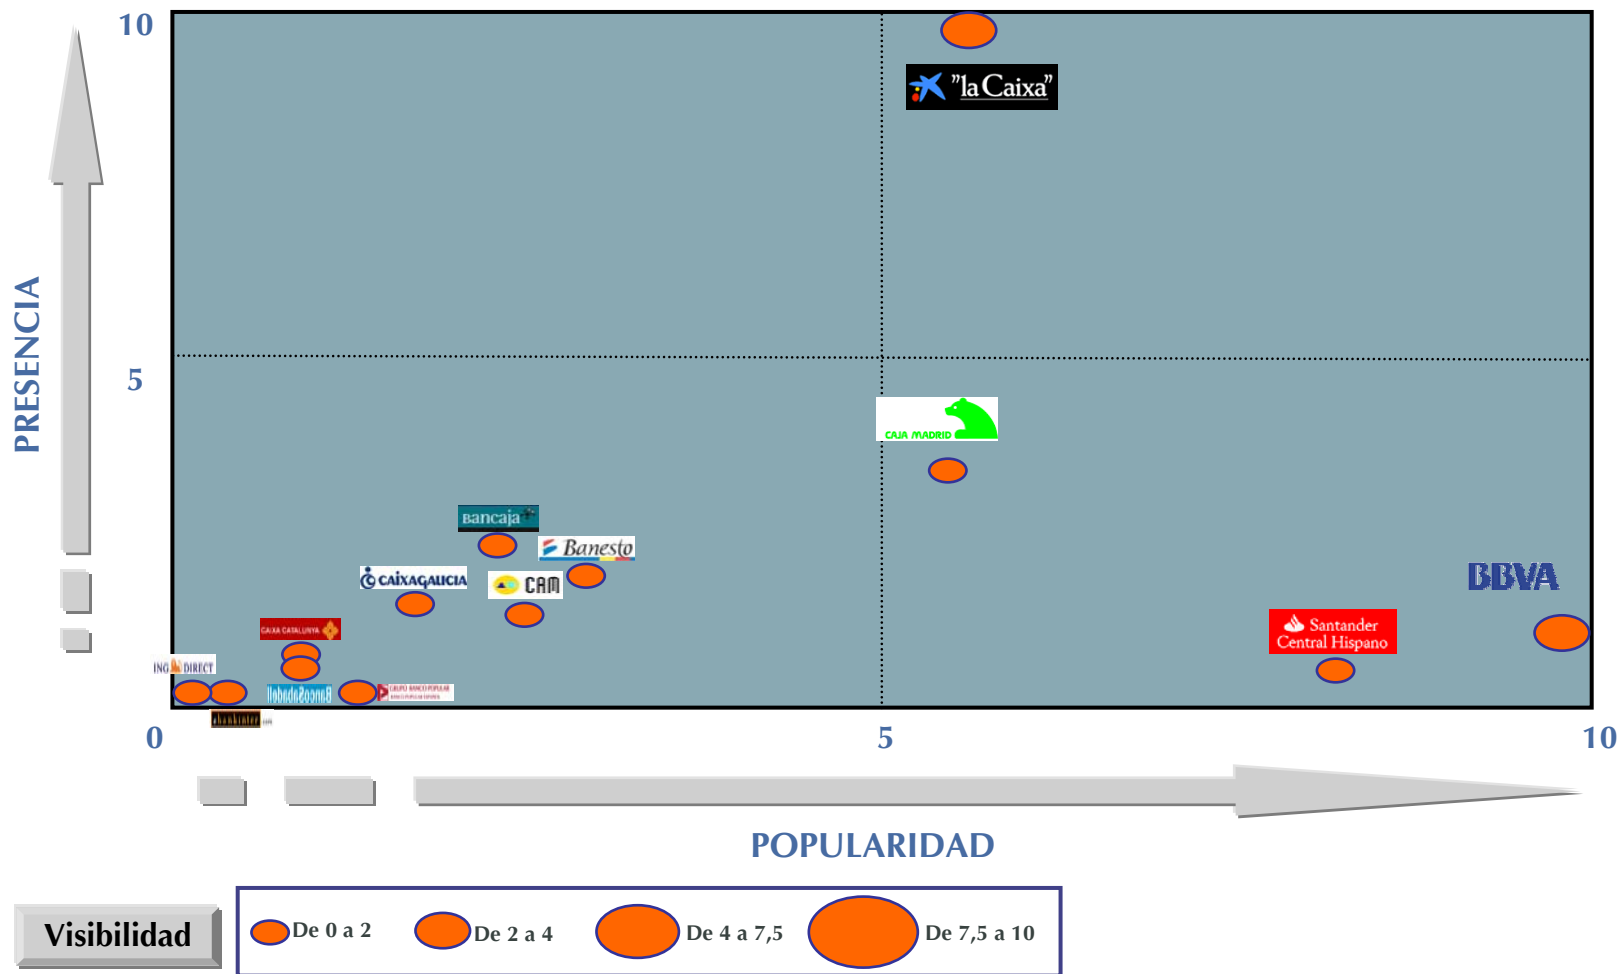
10

PRESENCIA

5

0

5

10

"la Caixa"

CAJA MADRID

bancaja

Banesto

CAIXAGALICIA

CAM

BBVA

CAIXA CATALUNYA

Santander Central Hispano

ING DIRECT

GRUPO BANCO POPULAR

POPULARIDAD

Visibilidad

De 0 a 2

De 2 a 4

De 4 a 7,5

De 7,5 a 10